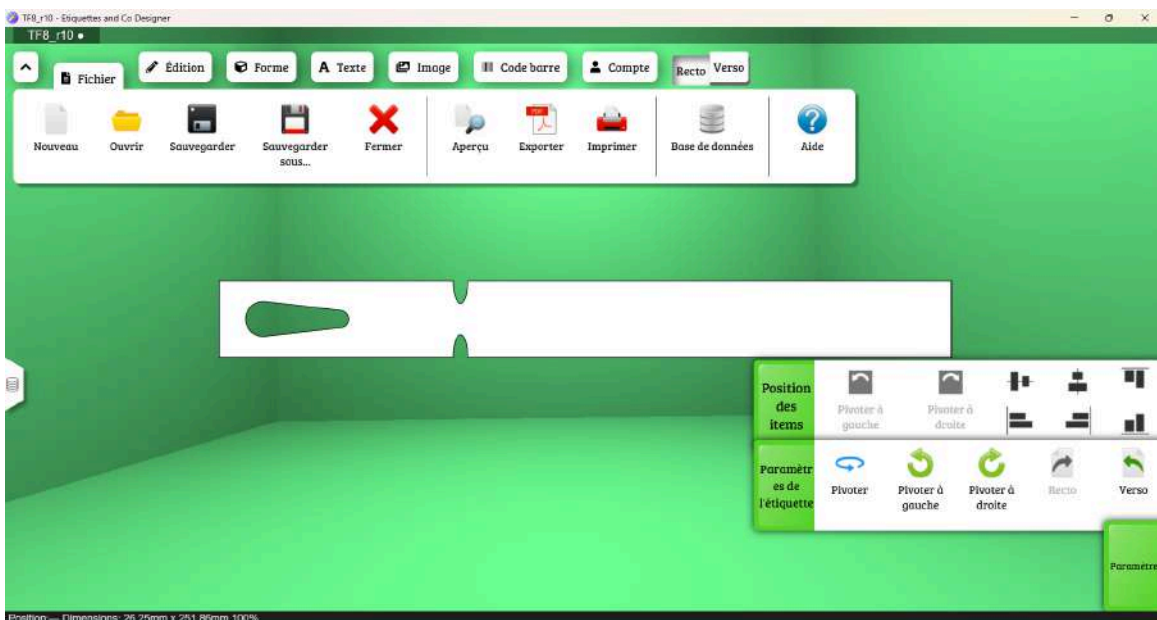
TF8_r10 - Etiquettes and Co Designer

TF8_r10 •

Fichier

Édition

Forme

A Texte

Image

Code barre

Compte

Recto

Verso

Nouveau

Ouvrir

Sauvegarder

Sauvegarder sous...

Fermer

Aperçu

Exporter

Imprimer

Base de données

Aide

Position des items

Pivoter à gauche

Pivoter à droite

Paramètres de l'étiquette

Pivoter

Pivoter à gauche

Pivoter à droite

Recto

Verso

Paramètre

Position: --- Dimensions: 26.25mm x 251.86mm 100%